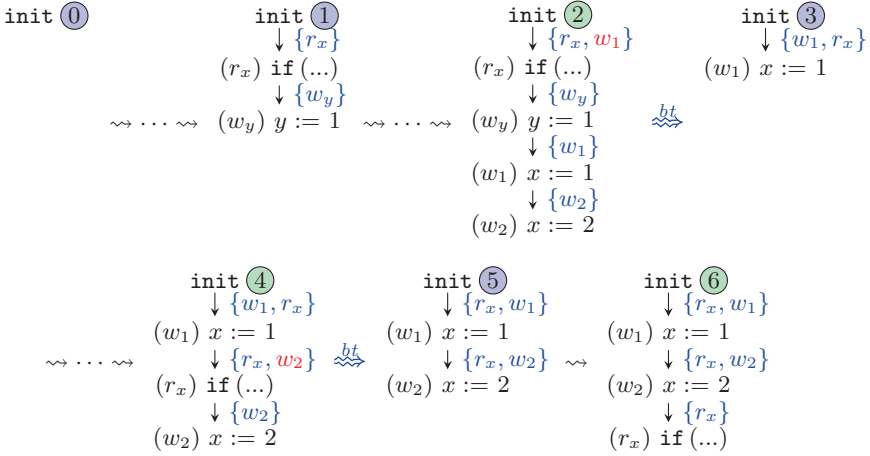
init 0

init 1
$\downarrow \{r_x\}$
$(r_x)$ if (...)
$\downarrow \{w_y\}$
$\rightsquigarrow \cdots \rightsquigarrow$ $(w_y)$ $y := 1$ $\rightsquigarrow \cdots \rightsquigarrow$

init 2
$\downarrow \{r_x, w_1\}$
$(r_x)$ if (...)
$\downarrow \{w_y\}$
$(w_y)$ $y := 1$
$\downarrow \{w_1\}$
$(w_1)$ $x := 1$
$\downarrow \{w_2\}$
$(w_2)$ $x := 2$

$\overset{bt}{\rightsquigarrow}$

init 3
$\downarrow \{w_1, r_x\}$
$(w_1)$ $x := 1$

$\rightsquigarrow \cdots \rightsquigarrow$

init 4
$\downarrow \{w_1, r_x\}$
$(w_1)$ $x := 1$
$\downarrow \{r_x, w_2\}$
$(r_x)$ if (...)
$\downarrow \{w_2\}$
$(w_2)$ $x := 2$

$\overset{bt}{\rightsquigarrow}$

init 5
$\downarrow \{r_x, w_1\}$
$(w_1)$ $x := 1$
$\downarrow \{r_x, w_2\}$
$(w_2)$ $x := 2$

$\rightsquigarrow$

init 6
$\downarrow \{r_x, w_1\}$
$(w_1)$ $x := 1$
$\downarrow \{r_x, w_2\}$
$(w_2)$ $x := 2$
$\downarrow \{r_x\}$
$(r_x)$ if (...)